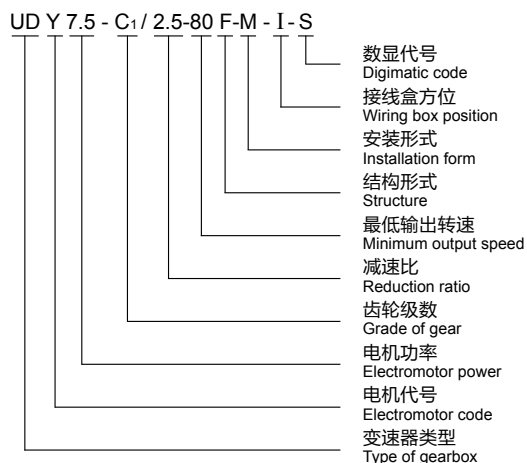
UD Y 7.5 - $C_1$ / 2.5-80 F-M - I - S

数显代号
Digimatic code

接线盒方位
Wiring box position

安装形式
Installation form

结构形式
Structure

最低输出转速
Minimum output speed

减速比
Reduction ratio

齿轮级数
Grade of gear

电机功率
Electromotor power

电机代号
Electromotor code

变速器类型
Type of gearbox